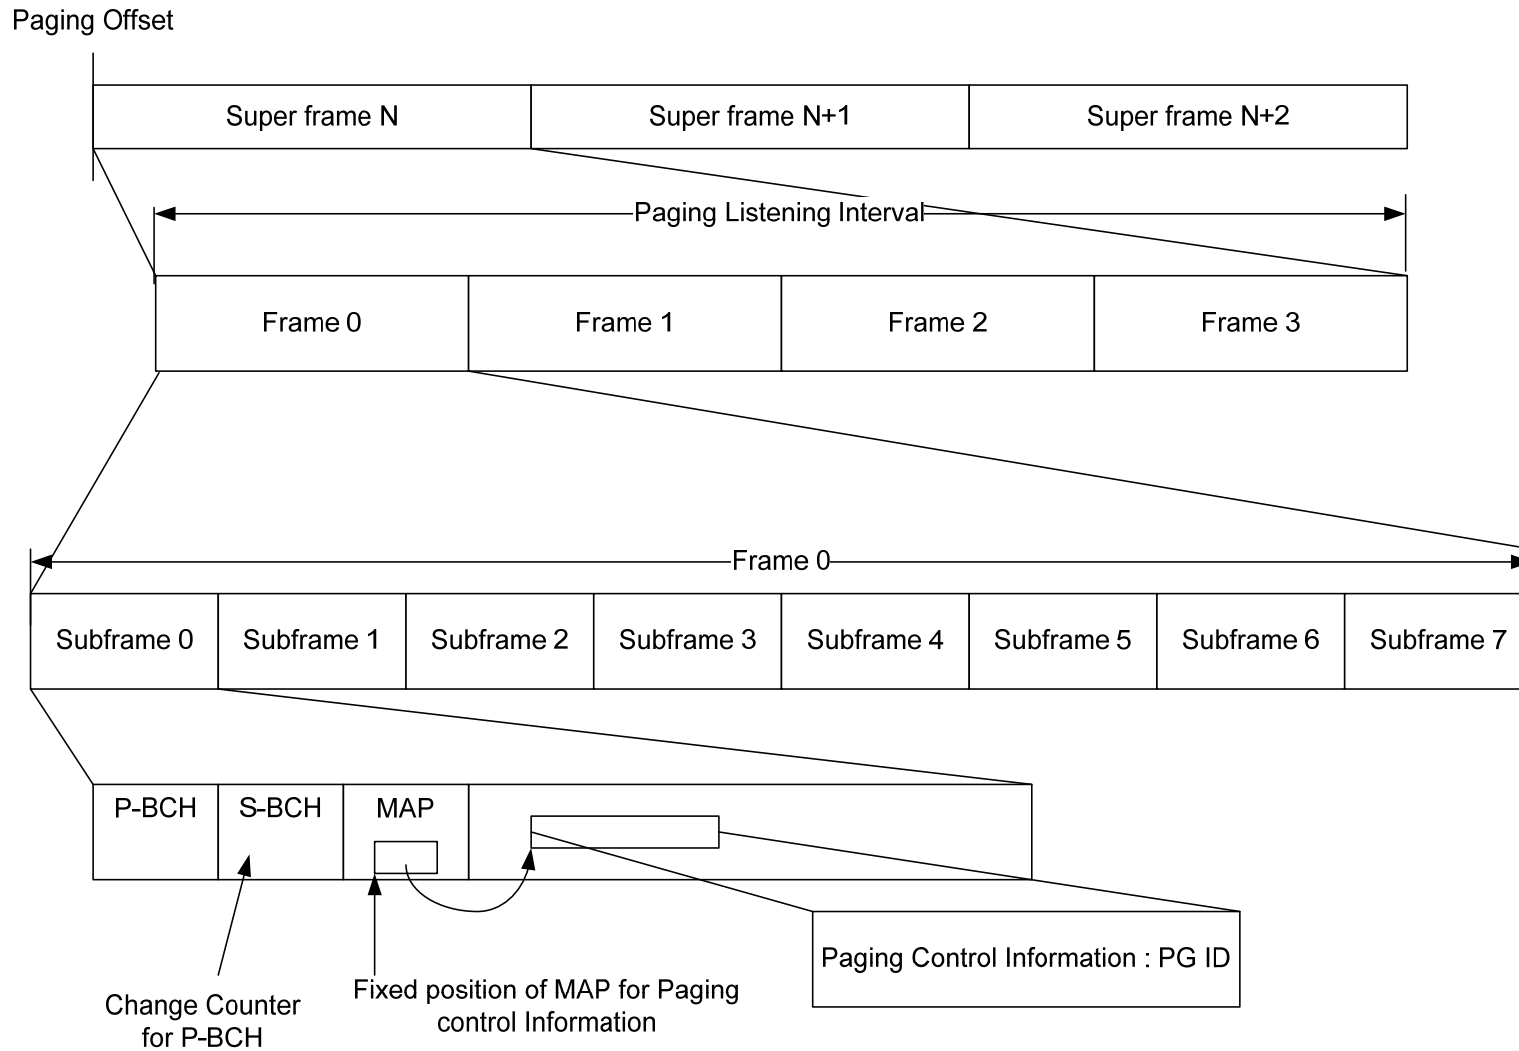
Paging Offset

| Super frame N | Super frame N+1 | Super frame N+2 |
|---|---|---|

Paging Listening Interval

| Frame 0 | Frame 1 | Frame 2 | Frame 3 |
|---|---|---|---|

Frame 0

| Subframe 0 | Subframe 1 | Subframe 2 | Subframe 3 | Subframe 4 | Subframe 5 | Subframe 6 | Subframe 7 |
|---|---|---|---|---|---|---|---|

| P-BCH | S-BCH | MAP | |
|---|---|---|---|

Paging Control Information : PG ID

Change Counter for P-BCH

Fixed position of MAP for Paging control Information